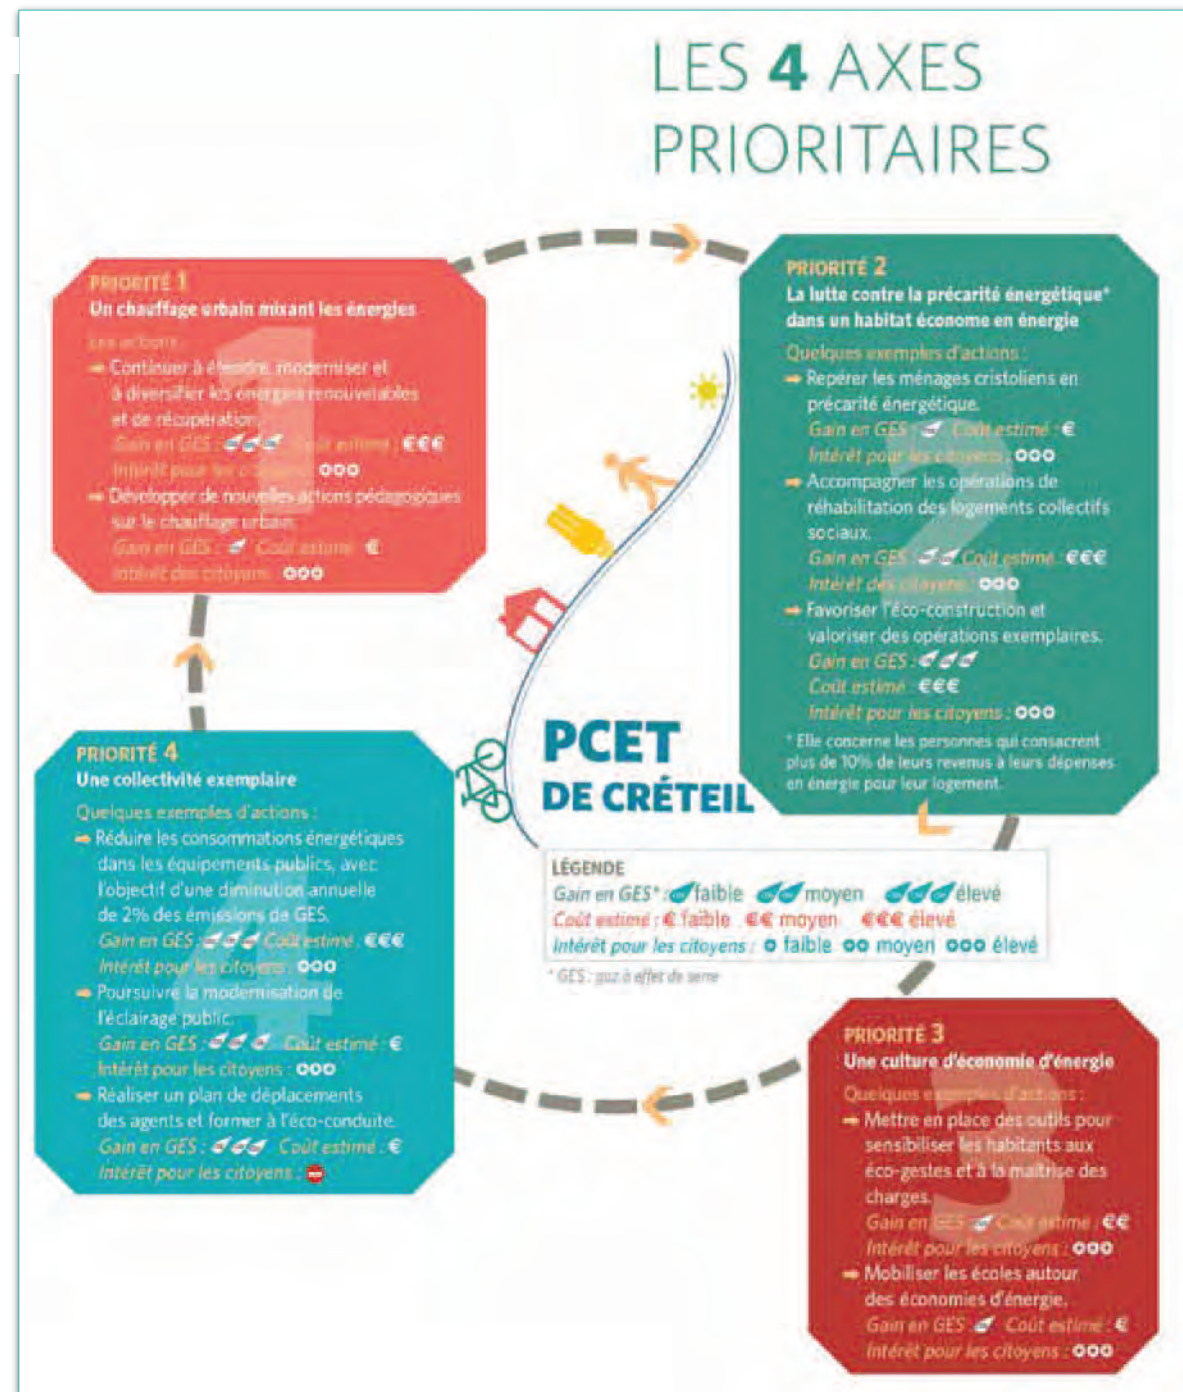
LES 4 AXES PRIORITAIRES

PRIORITÉ 1
Un chauffage urbain mixant les énergies
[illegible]
➡ Continuer à étendre, moderniser et à diversifier les énergies renouvelables et de récupération.
Gain en GES : ⚘⚘⚘ Coût estimé : €€€
Intérêt pour les citoyens : ○○○
➡ Développer de nouvelles actions pédagogiques sur le chauffage urbain.
Gain en GES : ⚘ Coût estimé : €
Intérêt des citoyens : ○○○

PRIORITÉ 2
La lutte contre la précarité énergétique* dans un habitat économe en énergie
Quelques exemples d'actions :
➡ Repérer les ménages cristoliens en précarité énergétique.
Gain en GES : ⚘ Coût estimé : €
Intérêt pour les citoyens : ○○○
➡ Accompagner les opérations de réhabilitation des logements collectifs sociaux.
Gain en GES : ⚘⚘ Coût estimé : €€€
Intérêt des citoyens : ○○○
➡ Favoriser l'éco-construction et valoriser des opérations exemplaires.
Gain en GES : ⚘⚘⚘
Coût estimé : €€€
Intérêt pour les citoyens : ○○○
* Elle concerne les personnes qui consacrent plus de 10% de leurs revenus à leurs dépenses en énergie pour leur logement.

PCET DE CRÉTEIL

PRIORITÉ 4
Une collectivité exemplaire
Quelques exemples d'actions :
➡ Réduire les consommations énergétiques dans les équipements publics, avec l'objectif d'une diminution annuelle de 2% des émissions de GES.
Gain en GES : ⚘⚘⚘ Coût estimé : €€€
Intérêt pour les citoyens : ○○○
➡ Poursuivre la modernisation de l'éclairage public.
Gain en GES : ⚘⚘⚘ Coût estimé : €
Intérêt pour les citoyens : ○○○
➡ Réaliser un plan de déplacements des agents et former à l'éco-conduite.
Gain en GES : ⚘⚘⚘ Coût estimé : €
Intérêt pour les citoyens : ○

LÉGENDE
Gain en GES* : ⚘ faible ⚘⚘ moyen ⚘⚘⚘ élevé
Coût estimé : € faible €€ moyen €€€ élevé
Intérêt pour les citoyens : ○ faible ○○ moyen ○○○ élevé
* GES : gaz à effet de serre

PRIORITÉ 3
Une culture d'économie d'énergie
Quelques exemples d'actions :
➡ Mettre en place des outils pour sensibiliser les habitants aux éco-gestes et à la maîtrise des charges.
Gain en GES : ⚘ Coût estimé : €€
Intérêt pour les citoyens : ○○○
➡ Mobiliser les écoles autour des économies d'énergie.
Gain en GES : ⚘ Coût estimé : €
Intérêt pour les citoyens : ○○○